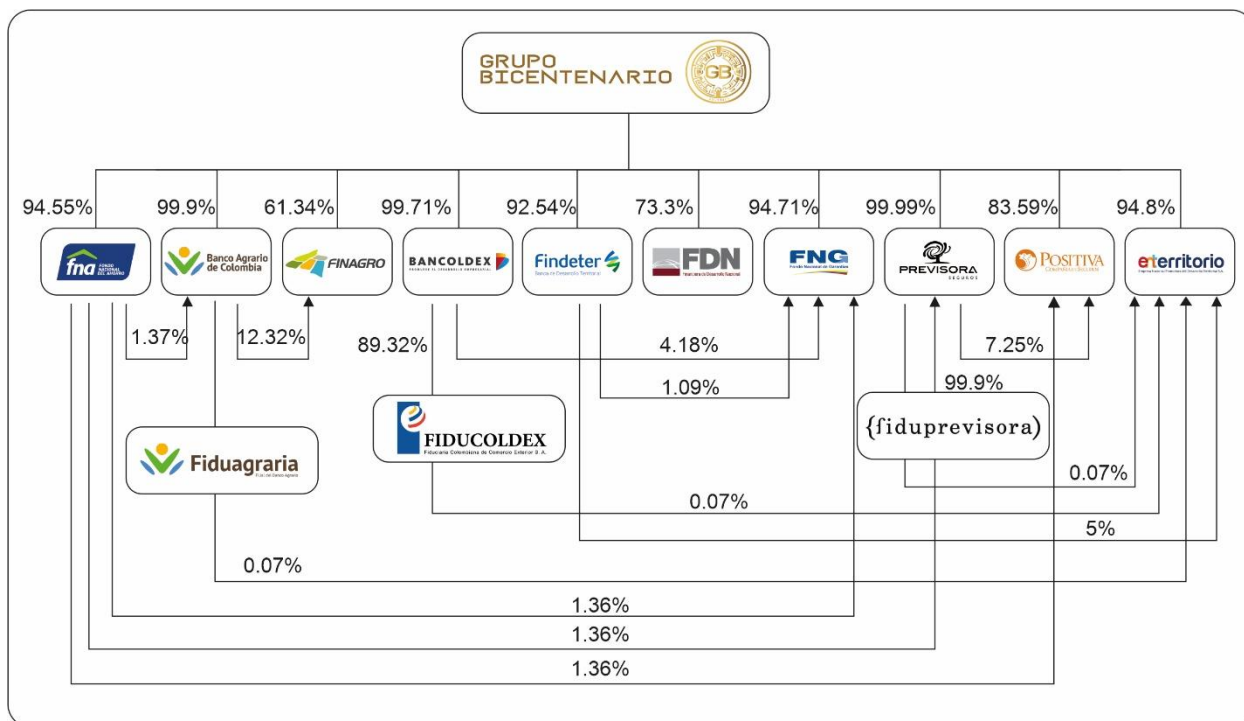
GRUPO BICENTENARIO GB

94.55% 99.9% 61.34% 99.71% 92.54% 73.3% 94.71% 99.99% 83.59% 94.8%

fna FONDO NACIONAL DEL AHORRO
Banco Agrario de Colombia
FINAGRO
BANCOLDEX
Findeter
FDN
FNG
PREVISORA SEGUROS
POSITIVA
enterritorio

1.37% 12.32% 89.32% 4.18% 7.25%
1.09%
99.9%

Fiduagraria
FIDUCOLDEX Fiduciaria Colombiana de Comercio Exterior S. A.
{fiduprevisora}

0.07%
0.07%
5%
0.07%
1.36%
1.36%
1.36%